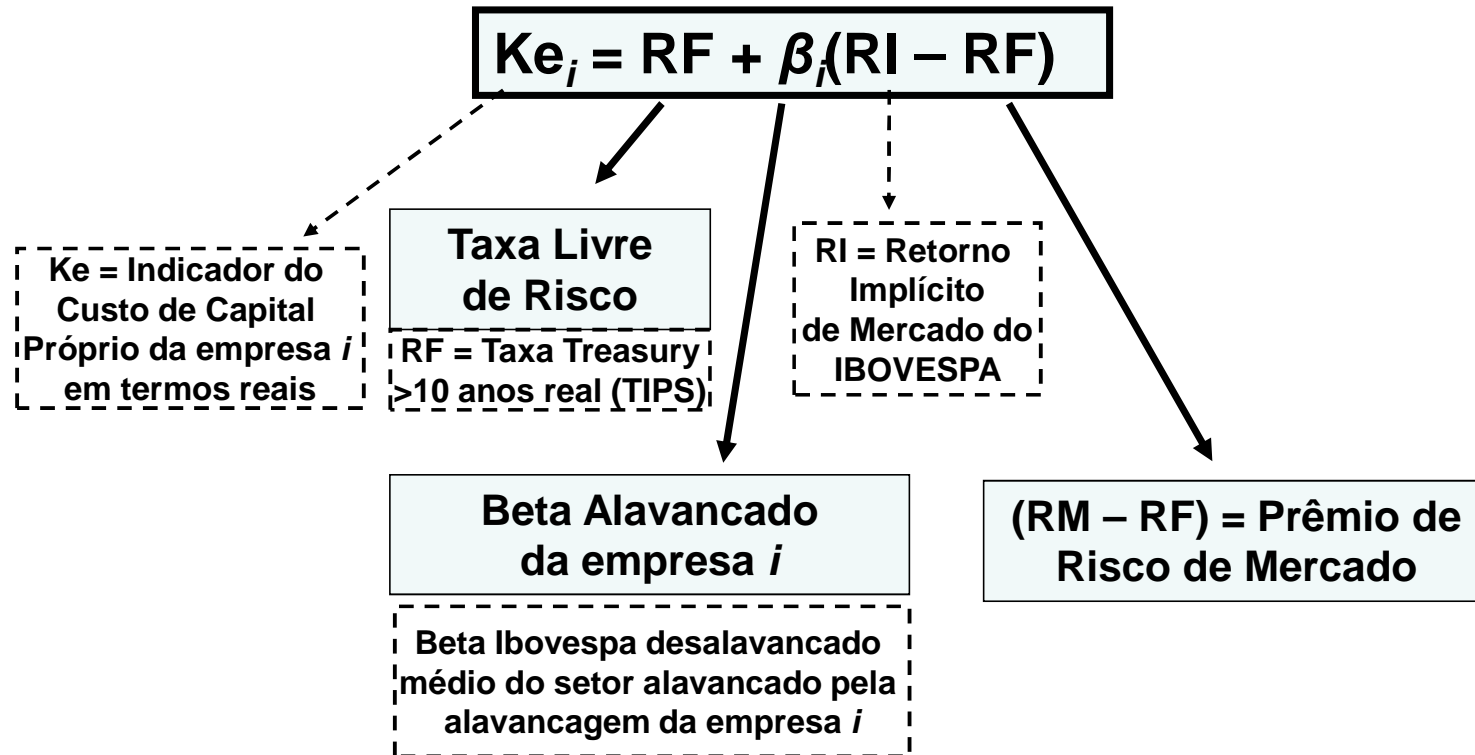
$Ke_i = RF + \beta_i(RI - RF)$

Ke = Indicador do Custo de Capital Próprio da empresa *i* em termos reais

Taxa Livre de Risco

RF = Taxa Treasury >10 anos real (TIPS)

RI = Retorno Implícito de Mercado do IBOVESPA

Beta Alavancado da empresa *i*

Beta Ibovespa desalavancado médio do setor alavancado pela alavancagem da empresa *i*

(RM – RF) = Prêmio de Risco de Mercado